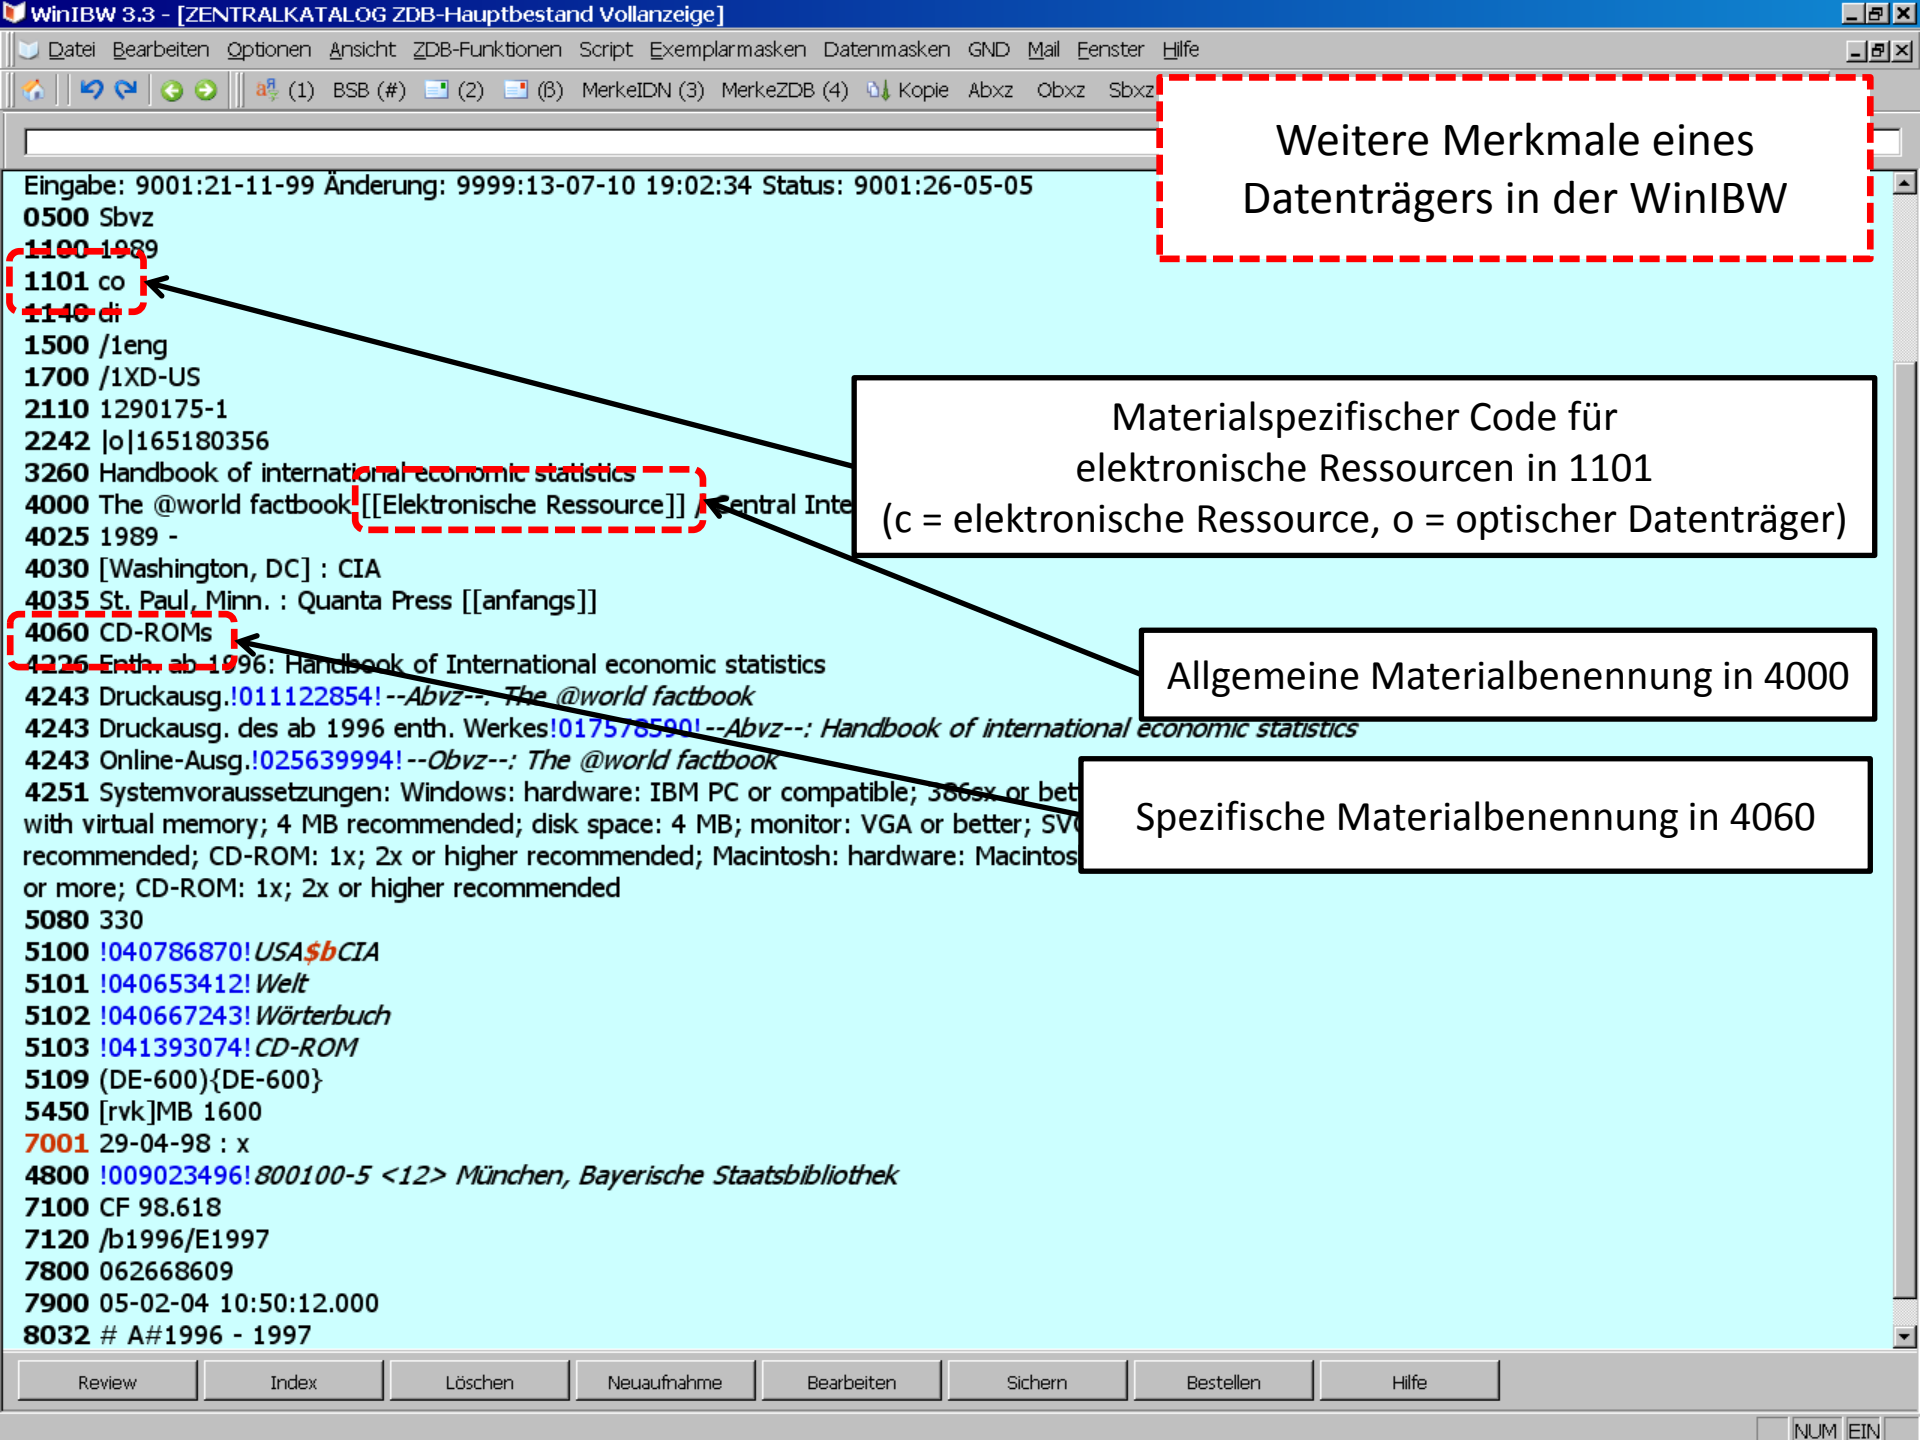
WinIBW 3.3 - [ZENTRALKATALOG ZDB-Hauptbestand Vollanzeige]

Datei Bearbeiten Optionen Ansicht ZDB-Funktionen Script Exemplarmasken Datenmasken GND Mail Fenster Hilfe

(1) BSB (#) (2) (ß) MerkeIDN (3) MerkeZDB (4) Kopie Abxz Obxz Sbxz

Weitere Merkmale eines Datenträgers in der WinIBW

Eingabe: 9001:21-11-99 Änderung: 9999:13-07-10 19:02:34 Status: 9001:26-05-05
0500 Sbvz
1100 1989
1101 co
1140 di
1500 /1eng
1700 /1XD-US
2110 1290175-1
2242 |o|165180356
3260 Handbook of international economic statistics
4000 The @world factbook [[Elektronische Ressource]] / Central Inte
4025 1989 -
4030 [Washington, DC] : CIA
4035 St. Paul, Minn. : Quanta Press [[anfangs]]
4060 CD-ROMs
4226 Enth. ab 1996: Handbook of International economic statistics
4243 Druckausg.!011122854!--Abvz--: The @world factbook
4243 Druckausg. des ab 1996 enth. Werkes!017578590!--Abvz--: Handbook of international economic statistics
4243 Online-Ausg.!025639994!--Obvz--: The @world factbook
4251 Systemvoraussetzungen: Windows: hardware: IBM PC or compatible; 386sx or bet with virtual memory; 4 MB recommended; disk space: 4 MB; monitor: VGA or better; SV recommended; CD-ROM: 1x; 2x or higher recommended; Macintosh: hardware: Macintos or more; CD-ROM: 1x; 2x or higher recommended
5080 330
5100 !040786870!USA$bCIA
5101 !040653412!Welt
5102 !040667243!Wörterbuch
5103 !041393074!CD-ROM
5109 (DE-600){DE-600}
5450 [rvk]MB 1600
7001 29-04-98 : x
4800 !009023496!800100-5 <12> München, Bayerische Staatsbibliothek
7100 CF 98.618
7120 /b1996/E1997
7800 062668609
7900 05-02-04 10:50:12.000
8032 # A#1996 - 1997

Materialspezifischer Code für elektronische Ressourcen in 1101 (c = elektronische Ressource, o = optischer Datenträger)

Allgemeine Materialbenennung in 4000

Spezifische Materialbenennung in 4060

Review Index Löschen Neuaufnahme Bearbeiten Sichern Bestellen Hilfe

NUM EIN